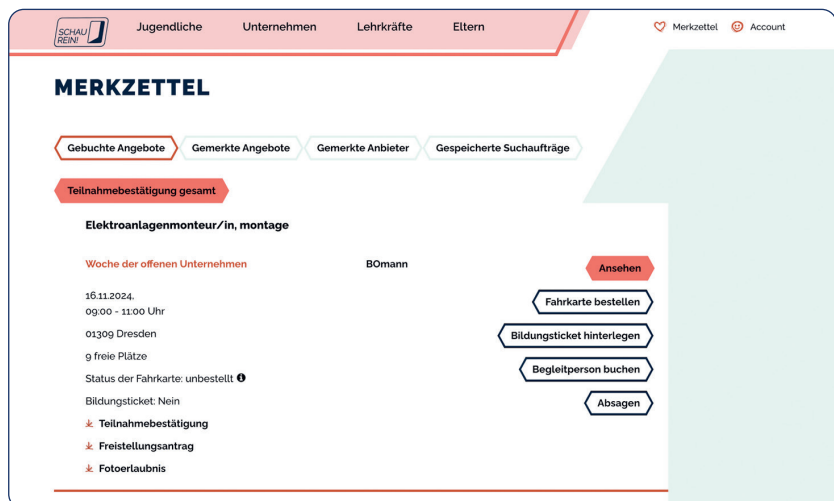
SCHAU REIN!
Jugendliche
Unternehmen
Lehrkräfte
Eltern
Merkzettel
Account

MERKZETTEL

Gebuchte Angebote
Gemerkte Angebote
Gemerkte Anbieter
Gespeicherte Suchaufträge

Teilnahmebestätigung gesamt

Elektroanlagenmonteur/in, montage

Woche der offenen Unternehmen
BOmann
Ansehen

16.11.2024, 09:00 - 11:00 Uhr
Fahrkarte bestellen
01309 Dresden
Bildungsticket hinterlegen
9 freie Plätze
Begleitperson buchen
Status der Fahrkarte: unbestellt
Absagen
Bildungsticket: Nein
Teilnahmebestätigung
Freistellungsantrag
Fotoerlaubnis